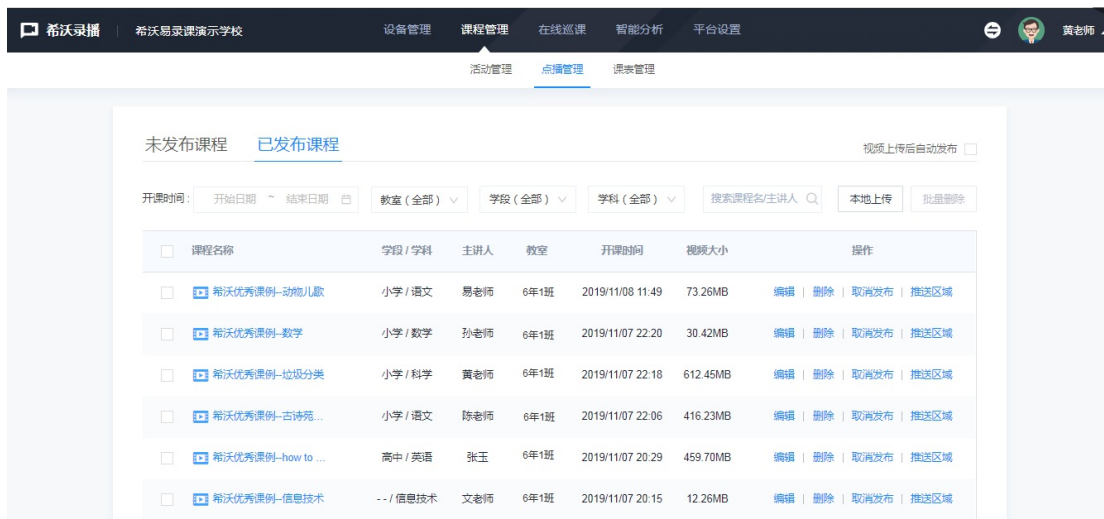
希沃录播 | 希沃易录课演示学校

设备管理 课程管理 在线巡课 智能分析 平台设置

黄老师

活动管理 点播管理 课表管理

未发布课程 已发布课程

视频上传后自动发布

开课时间: 开始日期 ~ 结束日期 教室(全部) 学段(全部) 学科(全部) 搜索课程名/主讲人 本地上传 批量删除

| 课程名称 | 学段 / 学科 | 主讲人 | 教室 | 开课时间 | 视频大小 | 操作 |
|---|---|---|---|---|---|---|
| 希沃优秀课例--动物儿歌 | 小学 / 语文 | 易老师 | 6年1班 | 2019/11/08 11:49 | 73.26MB | 编辑 \| 删除 \| 取消发布 \| 推送区域 |
| 希沃优秀课例--数学 | 小学 / 数学 | 孙老师 | 6年1班 | 2019/11/07 22:20 | 30.42MB | 编辑 \| 删除 \| 取消发布 \| 推送区域 |
| 希沃优秀课例--垃圾分类 | 小学 / 科学 | 黄老师 | 6年1班 | 2019/11/07 22:18 | 612.45MB | 编辑 \| 删除 \| 取消发布 \| 推送区域 |
| 希沃优秀课例--古诗苑... | 小学 / 语文 | 陈老师 | 6年1班 | 2019/11/07 22:06 | 416.23MB | 编辑 \| 删除 \| 取消发布 \| 推送区域 |
| 希沃优秀课例--how to ... | 高中 / 英语 | 张王 | 6年1班 | 2019/11/07 20:29 | 459.70MB | 编辑 \| 删除 \| 取消发布 \| 推送区域 |
| 希沃优秀课例--信息技术 | - - / 信息技术 | 文老师 | 6年1班 | 2019/11/07 20:15 | 12.26MB | 编辑 \| 删除 \| 取消发布 \| 推送区域 |